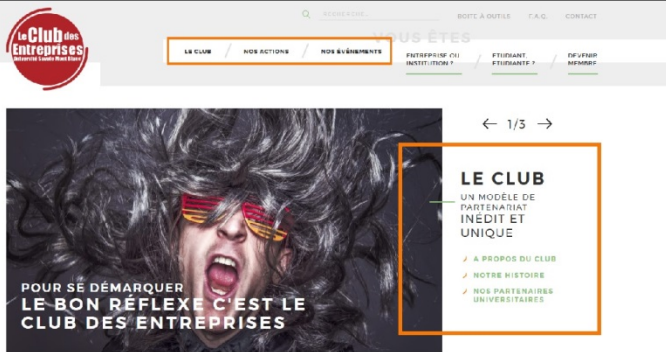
Le Club des Entreprises
Université Savoie Mont Blanc

RECHERCHER...

BOITE À OUTILS F.A.Q. CONTACT

LE CLUB / NOS ACTIONS / NOS ÉVÈNEMENTS

VOUS ÊTES

ENTREPRISE OU INSTITUTION ?
ETUDIANT, ETUDIANTE ?
DEVENIR MEMBRE

1/3

LE CLUB
UN MODÈLE DE PARTENARIAT INÉDIT ET UNIQUE

A PROPOS DU CLUB
NOTRE HISTOIRE
NOS PARTENAIRES UNIVERSITAIRES

POUR SE DÉMARQUER
LE BON RÉFLEXE C'EST LE CLUB DES ENTREPRISES